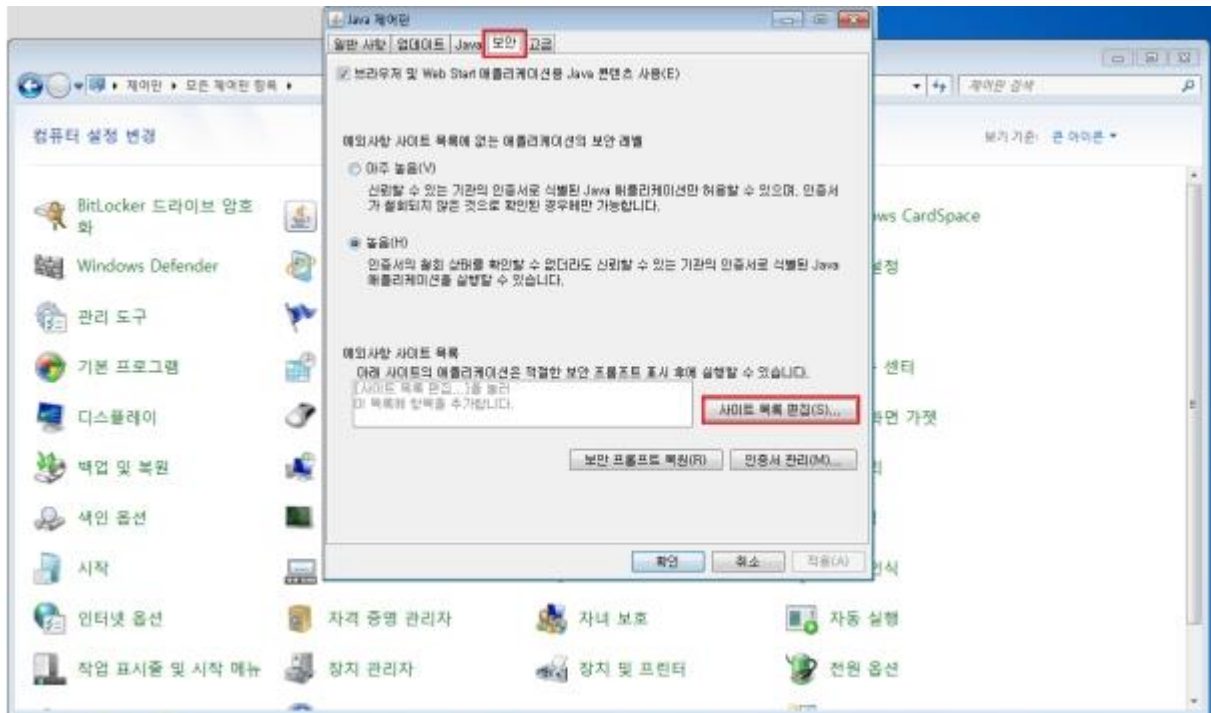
Java 제어판

일반 사항 | 업데이트 | Java | 보안 | 고급

브라우저 및 Web Start 애플리케이션용 Java 콘텐츠 사용(E)

예외사항 사이트 목록에 없는 애플리케이션의 보안 레벨

아주 높음(V)

신뢰할 수 있는 기관의 인증서로 식별된 Java 애플리케이션만 허용할 수 있으며, 인증서가 철회되지 않은 것으로 확인된 경우에만 가능합니다.

높음(H)

인증서의 철회 상태를 확인할 수 없더라도 신뢰할 수 있는 기관의 인증서로 식별된 Java 애플리케이션을 실행할 수 있습니다.

예외사항 사이트 목록

아래 사이트의 애플리케이션은 적절한 보안 프롬프트 표시 후에 실행할 수 있습니다.

[사이트 목록 편집...]을 눌러 이 목록에 항목을 추가합니다.

사이트 목록 편집(S)...

보안 프롬프트 복원(R) | 인증서 관리(M)...

확인 | 취소 | 적용(A)

제어판 ▸ 모든 제어판 항목 ▸

제어판 검색

컴퓨터 설정 변경

보기 기준: 큰 아이콘 ▾

BitLocker 드라이브 암호화

Windows Defender

관리 도구

기본 프로그램

디스플레이

백업 및 복원

색인 옵션

시작

인터넷 옵션

작업 표시줄 및 시작 메뉴

ws CardSpace

설정

센터

탕화면 가젯

인식

자격 증명 관리자

자녀 보호

자동 실행

장치 관리자

장치 및 프린터

전원 옵션